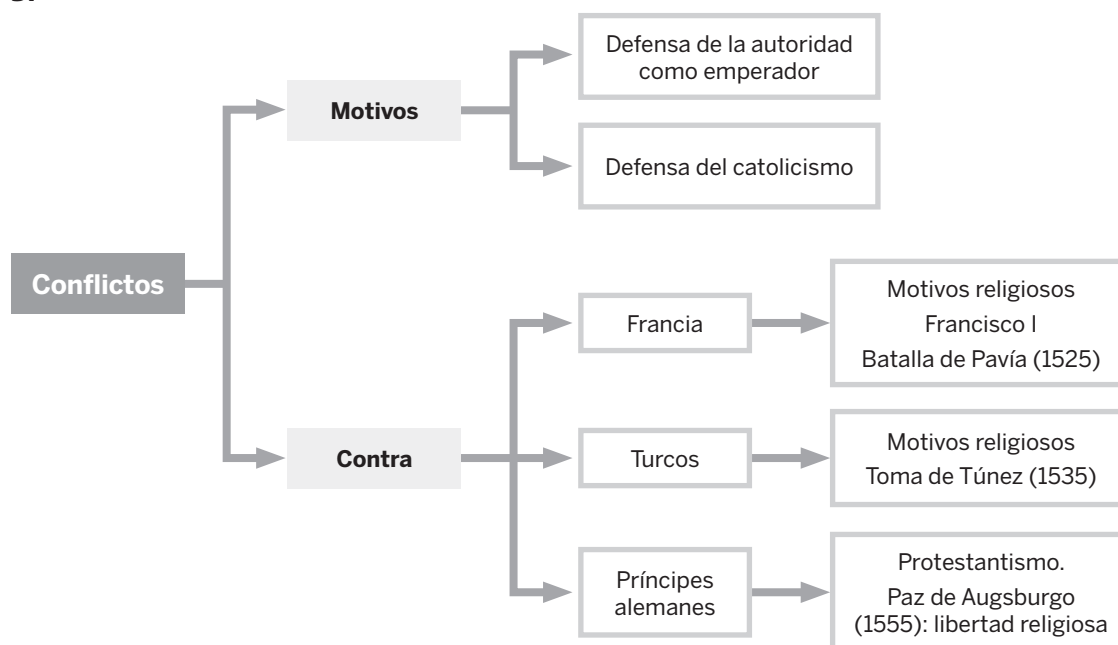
Conflictos

Motivos

Defensa de la autoridad como emperador

Defensa del catolicismo

Contra

Francia

Motivos religiosos
Francisco I
Batalla de Pavía (1525)

Turcos

Motivos religiosos
Toma de Túnez (1535)

Príncipes alemanes

Protestantismo.
Paz de Augsburgo (1555): libertad religiosa